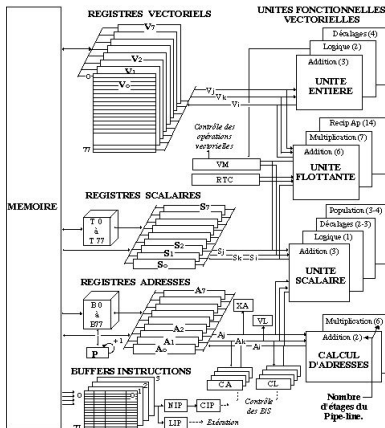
REGISTRES VECTORIELS

UNITES FONCTIONNELLES VECTORIELLES

$V_7$
$V_2$
$V_1$
$V_0$
0
1
2
3
77

Décalages (4)
Logique (2)
Addition (3)
UNITE ENTIERE

$V_j$
$V_k$
$V_i$

Contrôle des opérations vectorielles

Recip Ap (14)
Multiplication (7)
Addition (6)
UNITE FLOTTANTE

VM
RTC

MEMOIRE

REGISTRES SCALAIRES

T 0 à T 77

$S_7$
$S_2$
$S_1$
$S_0$
$S_j$
$S_k$
$S_i$

Population (3-4)
Décalages (2-3)
Logique (1)
Addition (3)
UNITE SCALAIRE

REGISTRES ADRESSES

B 0 à B77

$A_7$
$A_2$
$A_1$
$A_0$
$A_j$
$A_k$
$A_i$

KA
VL

P
+1

Multiplication (6)
Addition (2)
CALCUL D'ADRESSES

BUFFERS INSTRUCTIONS

0
1
2
3
77

CA
CL

NIP
CIP
LIP

Contrôle des E/S

Exécution

Nombre d'étages du Pipe-line.